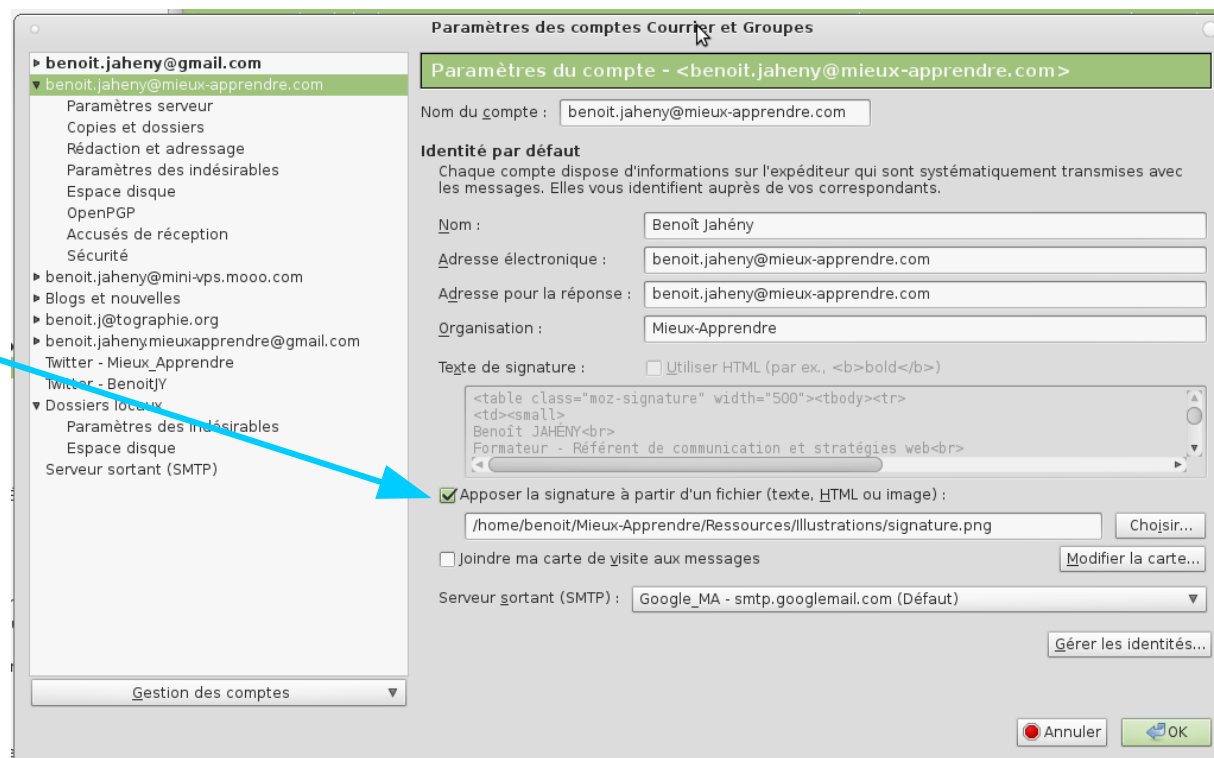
Paramètres des comptes Courrier et Groupes

benoit.jaheny@gmail.com
benoit.jaheny@mieux-apprendre.com
Paramètres serveur
Copies et dossiers
Rédaction et adressage
Paramètres des indésirables
Espace disque
OpenPGP
Accusés de réception
Sécurité
benoit.jaheny@mini-vps.mooo.com
Blogs et nouvelles
benoit.j@tographie.org
benoit.jaheny.mieuxapprendre@gmail.com
Twitter - Mieux_Apprendre
Twitter - BenoitJY
Dossiers locaux
Paramètres des indésirables
Espace disque
Serveur sortant (SMTP)

Gestion des comptes

Paramètres du compte - <benoit.jaheny@mieux-apprendre.com>

Nom du compte : benoit.jaheny@mieux-apprendre.com

Identité par défaut
Chaque compte dispose d'informations sur l'expéditeur qui sont systématiquement transmises avec les messages. Elles vous identifient auprès de vos correspondants.

Nom : Benoît Jahény
Adresse électronique : benoit.jaheny@mieux-apprendre.com
Adresse pour la réponse : benoit.jaheny@mieux-apprendre.com
Organisation : Mieux-Apprendre
Texte de signature : Utiliser HTML (par ex., <b>bold</b>)

<table class="moz-signature" width="500"><tbody><tr>
<td><small>
Benoît JAHÉNY<br>
Formateur - Référent de communication et stratégies web<br>

Apposer la signature à partir d'un fichier (texte, HTML ou image) :
/home/benoit/Mieux-Apprendre/Ressources/Illustrations/signature.png
Choisir...
Joindre ma carte de visite aux messages
Modifier la carte...
Serveur sortant (SMTP) : Google_MA - smtp.googlemail.com (Défaut)
Gérer les identités...

Annuler
OK